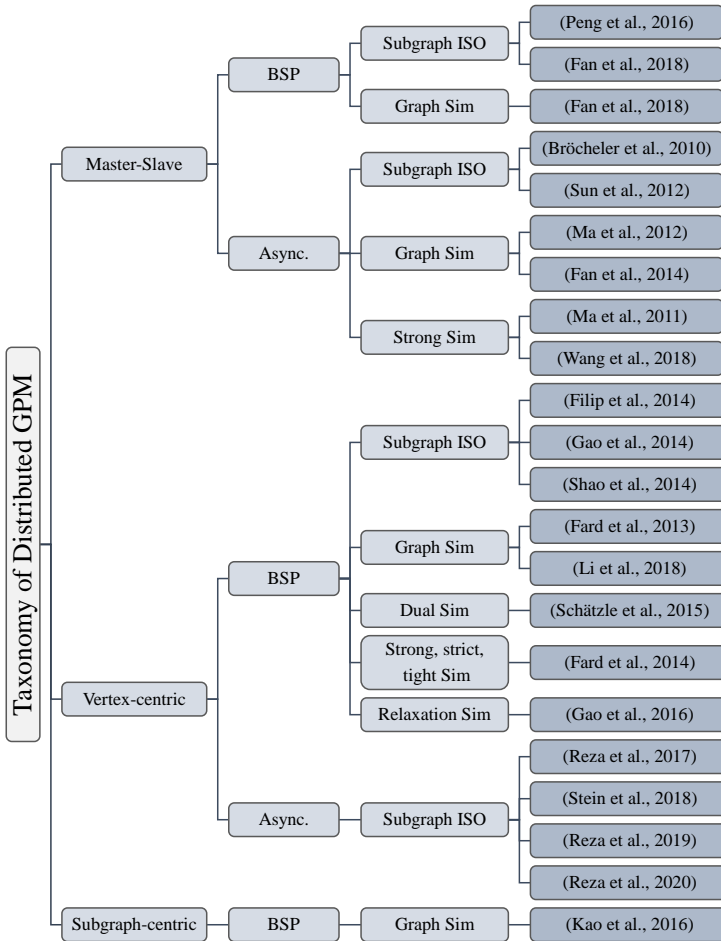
Taxonomy of Distributed GPM

Master-Slave
BSP
Subgraph ISO
(Peng et al., 2016)
(Fan et al., 2018)
Graph Sim
(Fan et al., 2018)
Async.
Subgraph ISO
(Bröcheler et al., 2010)
(Sun et al., 2012)
Graph Sim
(Ma et al., 2012)
(Fan et al., 2014)
Strong Sim
(Ma et al., 2011)
(Wang et al., 2018)

Vertex-centric
BSP
Subgraph ISO
(Filip et al., 2014)
(Gao et al., 2014)
(Shao et al., 2014)
Graph Sim
(Fard et al., 2013)
(Li et al., 2018)
Dual Sim
(Schätzle et al., 2015)
Strong, strict, tight Sim
(Fard et al., 2014)
Relaxation Sim
(Gao et al., 2016)
Async.
Subgraph ISO
(Reza et al., 2017)
(Stein et al., 2018)
(Reza et al., 2019)
(Reza et al., 2020)

Subgraph-centric
BSP
Graph Sim
(Kao et al., 2016)